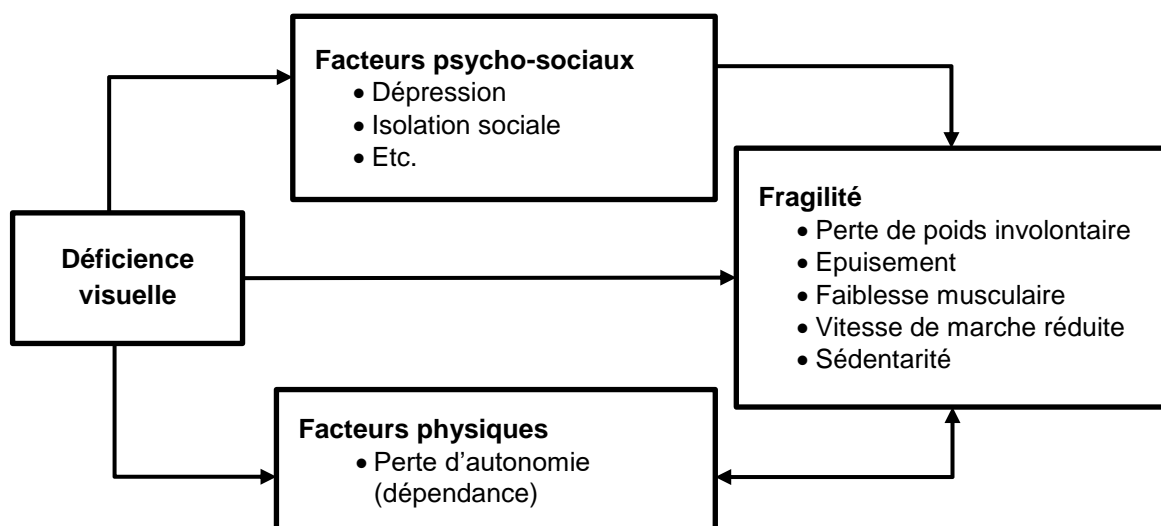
Facteurs psycho-sociaux
- Dépression
- Isolation sociale
- Etc.

Déficience visuelle

Fragilité
- Perte de poids involontaire
- Epuisement
- Faiblesse musculaire
- Vitesse de marche réduite
- Sédentarité

Facteurs physiques
- Perte d'autonomie (dépendance)